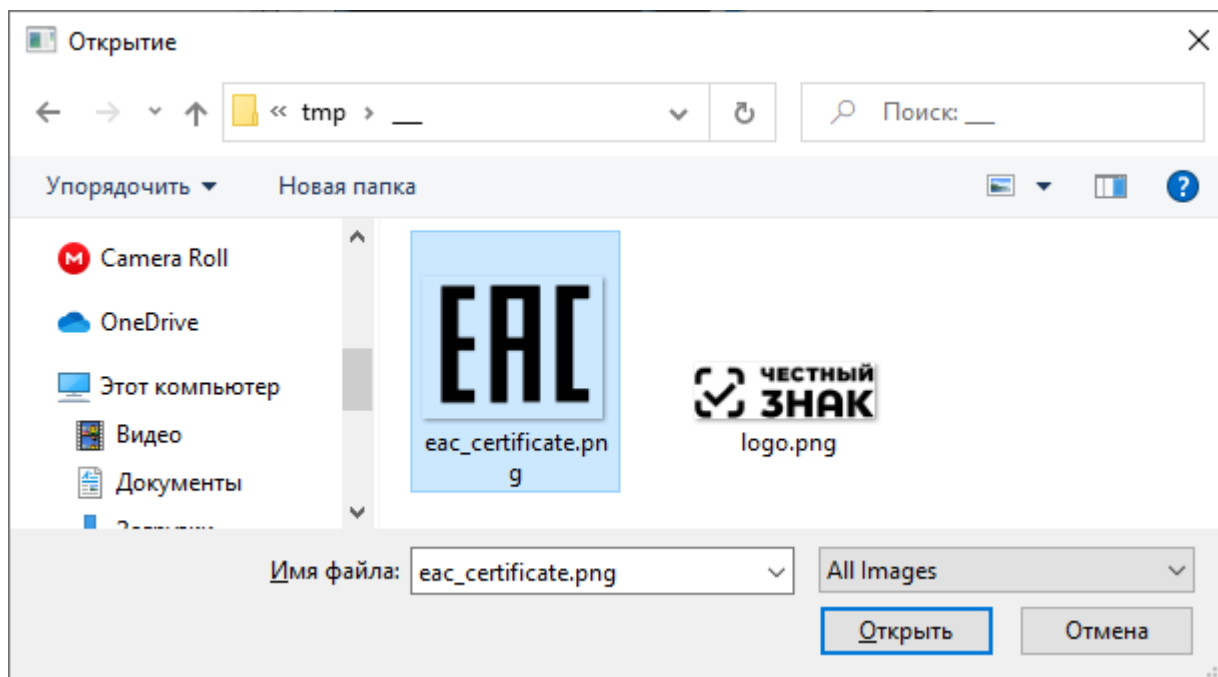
Открытие

« tmp › __

Поиск: __

Упорядочить ▾

Новая папка

Camera Roll

OneDrive

Этот компьютер

Видео

Документы

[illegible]

EAC

eac_certificate.png

ЧЕСТНЫЙ ЗНАК

logo.png

Имя файла: eac_certificate.png

All Images

Открыть

Отмена